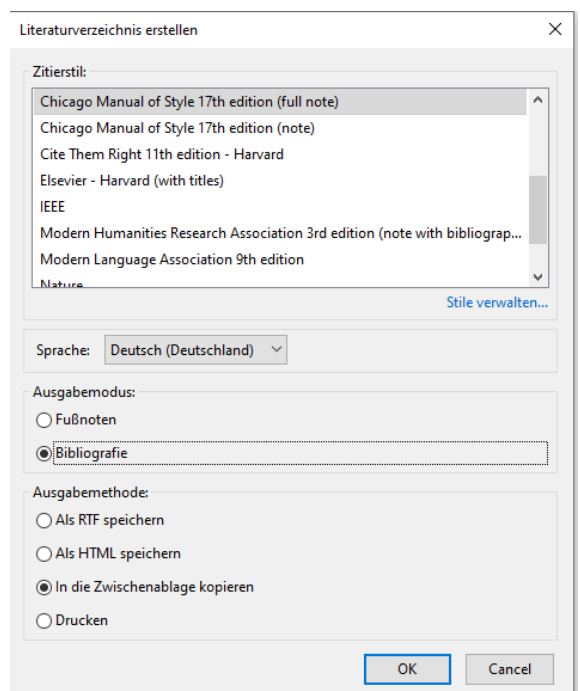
Literaturverzeichnis erstellen

Zitierstil:

Chicago Manual of Style 17th edition (full note)
Chicago Manual of Style 17th edition (note)
Cite Them Right 11th edition - Harvard
Elsevier - Harvard (with titles)
IEEE
Modern Humanities Research Association 3rd edition (note with bibliograp...
Modern Language Association 9th edition
Nature

Stile verwalten...

Sprache: Deutsch (Deutschland)

Ausgabemodus:
Fußnoten
Bibliografie

Ausgabemethode:
Als RTF speichern
Als HTML speichern
In die Zwischenablage kopieren
Drucken

OK Cancel